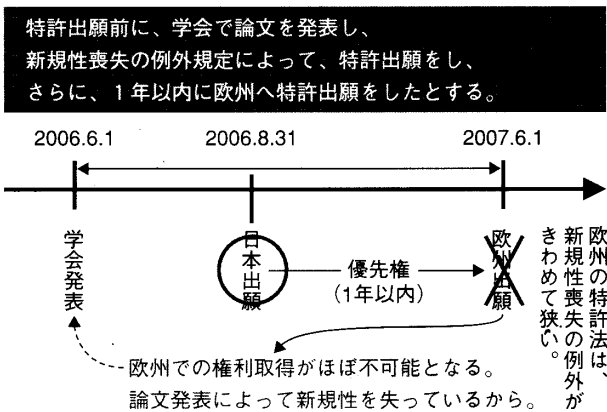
特許出願前に、学会で論文を発表し、
新規性喪失の例外規定によって、特許出願をし、
さらに、1年以内に欧州へ特許出願をしたとする。

2006.6.1
2006.8.31
2007.6.1

学会発表

日本出願

優先権
(1年以内)

欧州出願

欧州の特許法は、新規性喪失の例外がきわめて狭い。

欧州での権利取得がほぼ不可能となる。
論文発表によって新規性を失っているから。